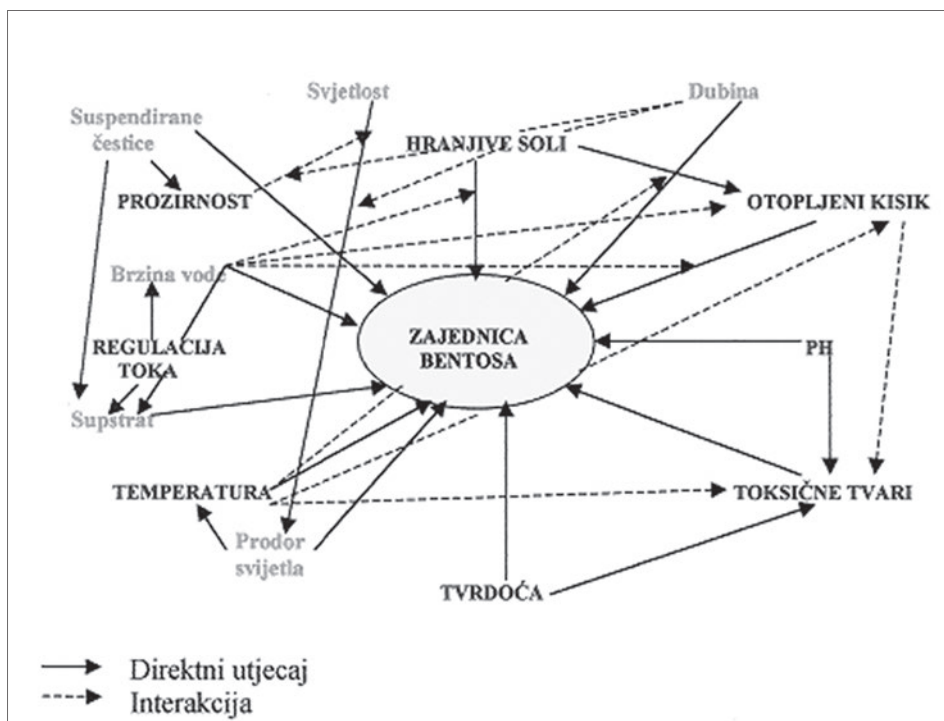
Suspendirane čestice

Svjetlost

Dubina

HRANJIVE SOLI

PROZIRNOST

OTOPLJENI KISIK

Brzina vode

ZAJEDNICA BENTOSA

REGULACIJA TOKA

PH

Supstrat

TEMPERATURA

TOKSIČNE TVARI

Prodor svijetla

TVRDOĆA

Direktni utjecaj
Interakcija